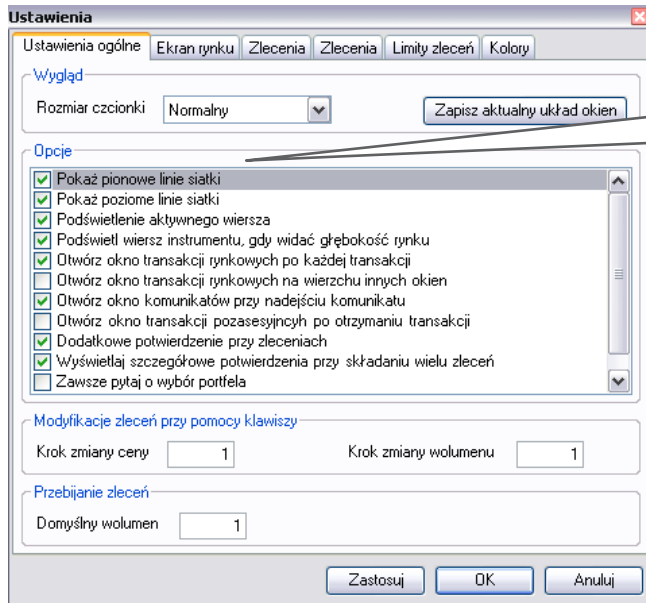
Ustawienia

Ustawienia ogólne | Ekran rynku | Zlecenia | Zlecenia | Limity zleceń | Kolory

Wygląd

Rozmiar czcionki Normalny

Zapisz aktualny układ okien

Opcje

Pokaż pionowe linie siatki
Pokaż poziome linie siatki
Podświetlenie aktywnego wiersza
Podświetl wiersz instrumentu, gdy widać głębokość rynku
Otwórz okno transakcji rynkowych po każdej transakcji
Otwórz okno transakcji rynkowych na wierzchu innych okien
Otwórz okno komunikatów przy nadejściu komunikatu
Otwórz okno transakcji pozasesyjnych po otrzymaniu transakcji
Dodatkowe potwierdzenie przy zleceniach
Wyświetlaj szczegółowe potwierdzenia przy składaniu wielu zleceń
Zawsze pytaj o wybór portfela

Modyfikacje zleceń przy pomocy klawiszy

Krok zmiany ceny 1

Krok zmiany wolumenu 1

Przebijanie zleceń

Domyślny wolumen 1

Zastosuj | OK | Anuluj